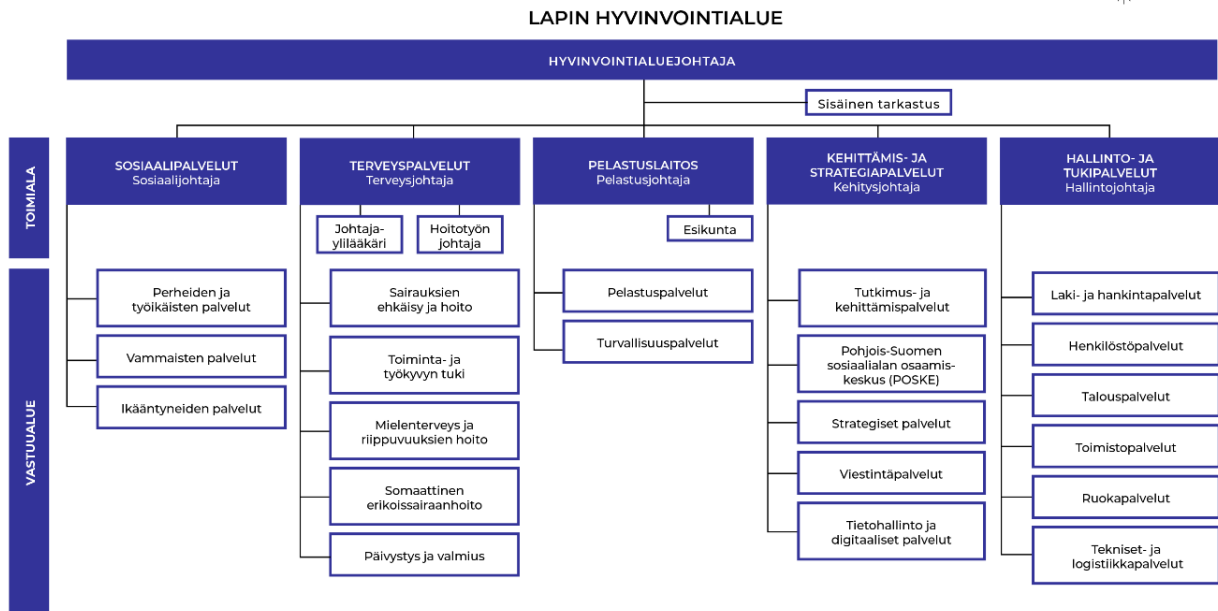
LAPIN HYVINVOINTIALUE

HYVINVOINTIALUEJOHTAJA

Sisäinen tarkastus

TOIMIALA

SOSIAALIPALVELUT
Sosiaalijohtaja

TERVEYSPALVELUT
Terveysjohtaja

PELASTUSLAITOS
Pelastusjohtaja

KEHITTÄMIS- JA STRATEGIAPALVELUT
Kehitysjohtaja

HALLINTO- JA TUKIPALVELUT
Hallintojohtaja

Johtaja-ylilääkäri

Hoitotyön johtaja

Esikunta

VASTUUALUE

Perheiden ja työikäisten palvelut

Vammaisten palvelut

Ikääntyneiden palvelut

Sairauksien ehkäisy ja hoito

Toiminta- ja työkyvyn tuki

Mielenterveys ja riippuvuuksien hoito

Somaattinen erikoissairaanhoito

Päivystys ja valmius

Pelastuspalvelut

Turvallisuuspalvelut

Tutkimus- ja kehittämispalvelut

Pohjois-Suomen sosiaalialan osaamis-keskus (POSKE)

Strategiset palvelut

Viestintäpalvelut

Tietohallinto ja digitaaliset palvelut

Laki- ja hankintapalvelut

Henkilöstöpalvelut

Talouspalvelut

Toimistopalvelut

Ruokapalvelut

Tekniset- ja logistiikkapalvelut